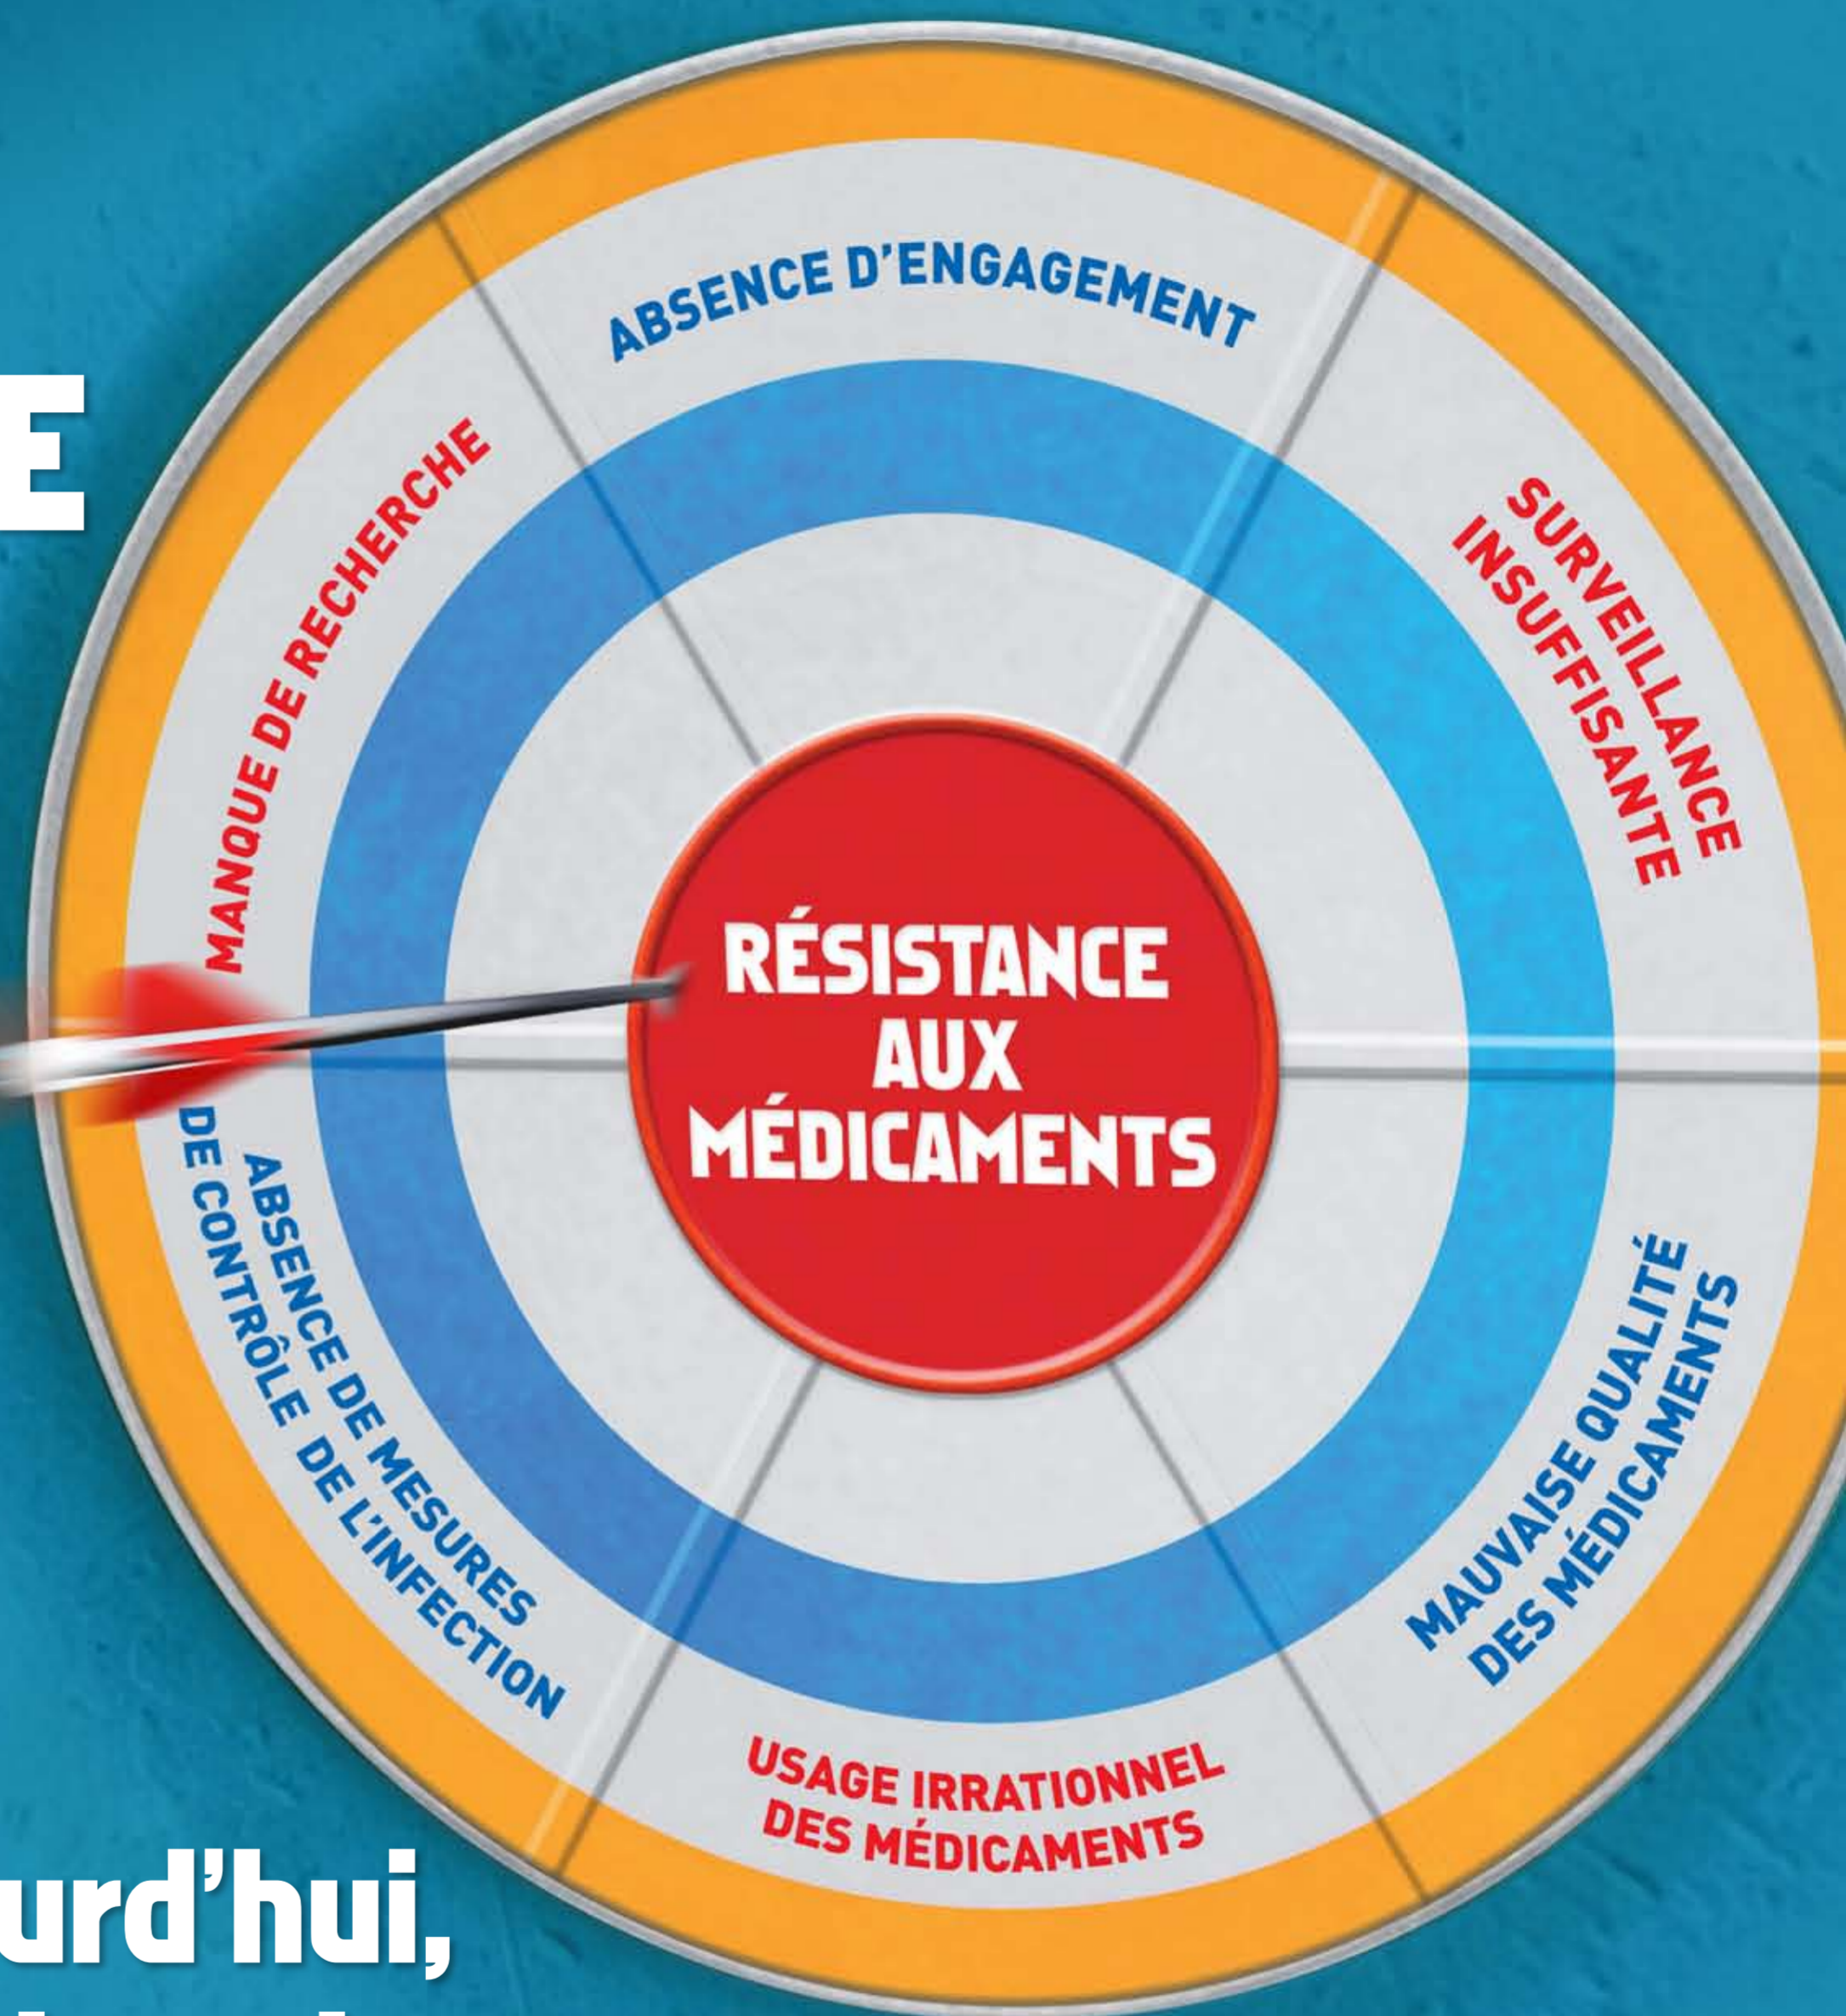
E

ABSENCE D'ENGAGEMENT

MANQUE DE RECHERCHE

SURVEILLANCE INSUFFISANTE

RÉSISTANCE AUX MÉDICAMENTS

ABSENCE DE MESURES DE CONTRÔLE DE L'INFECTION

MAUVAISE QUALITÉ DES MÉDICAMENTS

USAGE IRRATIONNEL DES MÉDICAMENTS

urd'hui,